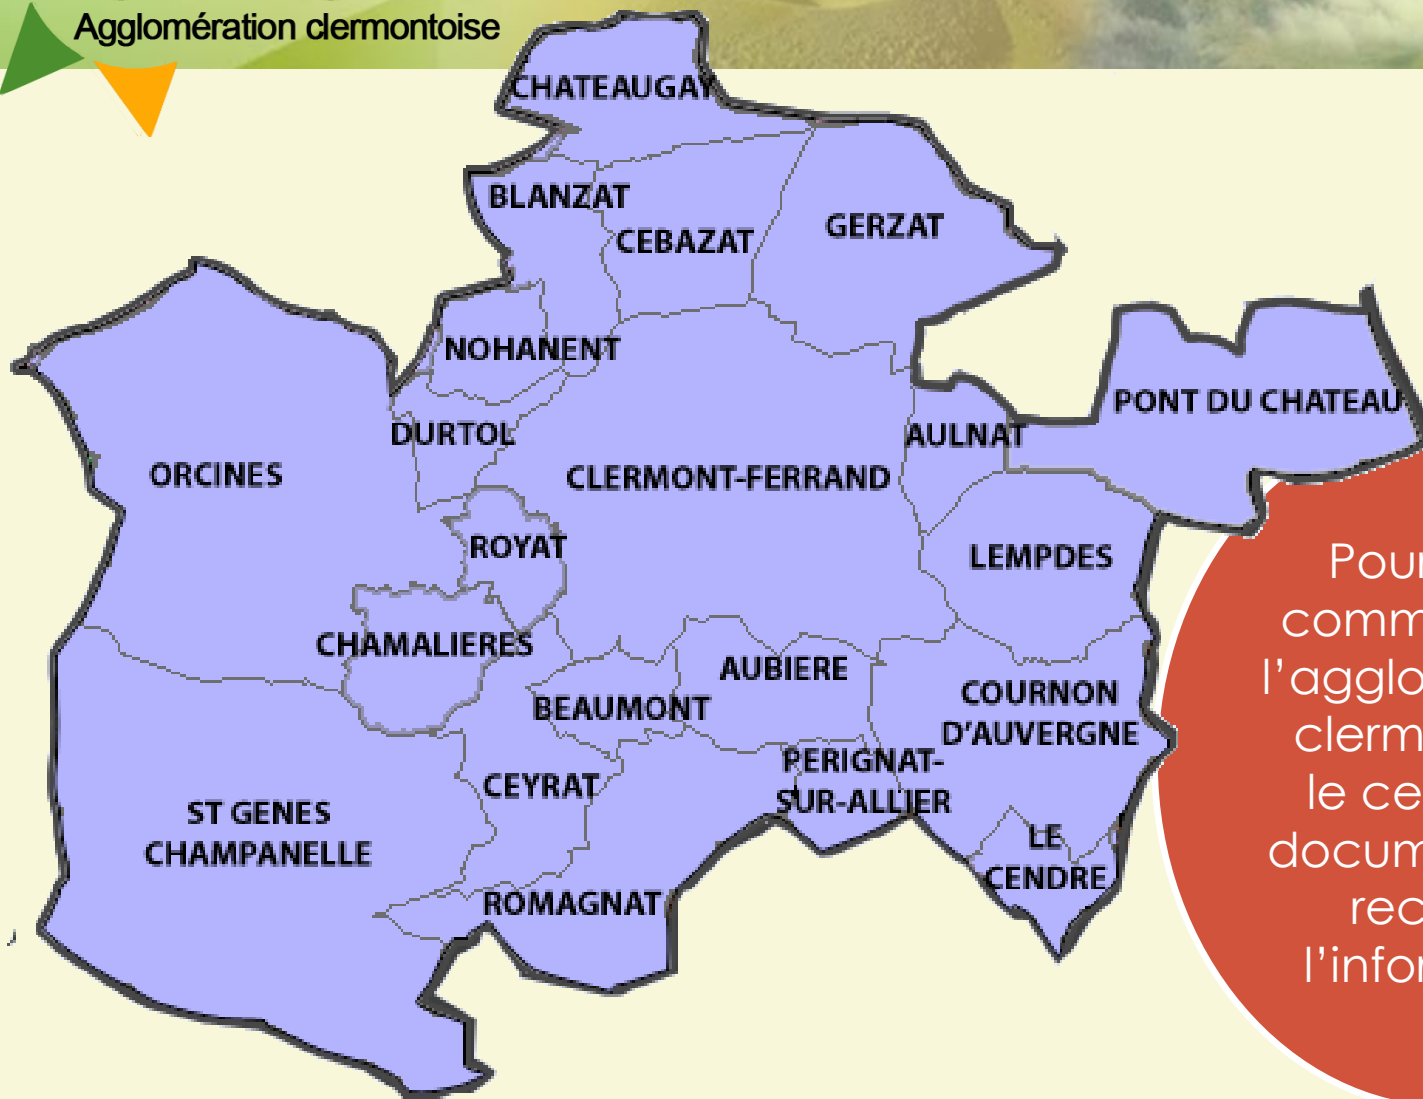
Agglomération clermontoise

CHATEAUGAY
BLANZAT
CEBAZAT
GERZAT
NOHANENT
PONT DU CHATEAU
DURTOL
AULNAT
ORCINES
CLERMONT-FERRAND
ROYAT
LEMPDES
CHAMALIERES
AUBIERE
BEAUMONT
COURNON D'AUVERGNE
PERIGNAT-SUR-ALLIER
CEYRAT
ST GENES CHAMPANELLE
LE CENDRE
ROMAGNAT

Pour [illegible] comm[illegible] l'agglo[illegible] clerm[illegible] le ce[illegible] docum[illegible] rec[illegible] l'infor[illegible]